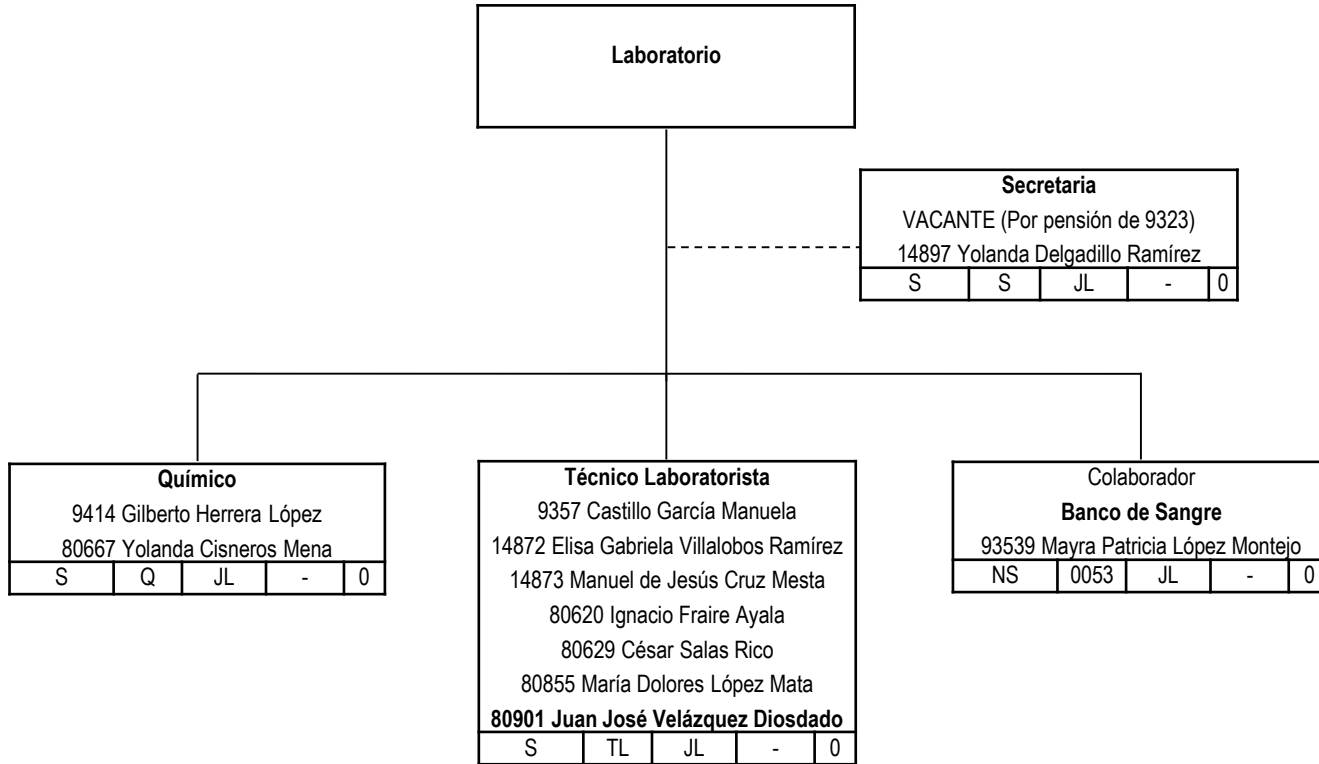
Laboratorio

Secretaria
VACANTE (Por pensión de 9323)
14897 Yolanda Delgadillo Ramírez

| S | S | JL | - | 0 |
|---|---|---|---|---|

Químico
9414 Gilberto Herrera López
80667 Yolanda Cisneros Mena

| S | Q | JL | - | 0 |
|---|---|---|---|---|

Técnico Laboratorista
9357 Castillo García Manuela
14872 Elisa Gabriela Villalobos Ramírez
14873 Manuel de Jesús Cruz Mesta
80620 Ignacio Fraire Ayala
80629 César Salas Rico
80855 María Dolores López Mata
80901 Juan José Velázquez Diosdado

| S | TL | JL | - | 0 |
|---|---|---|---|---|

Colaborador
Banco de Sangre
93539 Mayra Patricia López Montejo

| NS | 0053 | JL | - | 0 |
|---|---|---|---|---|